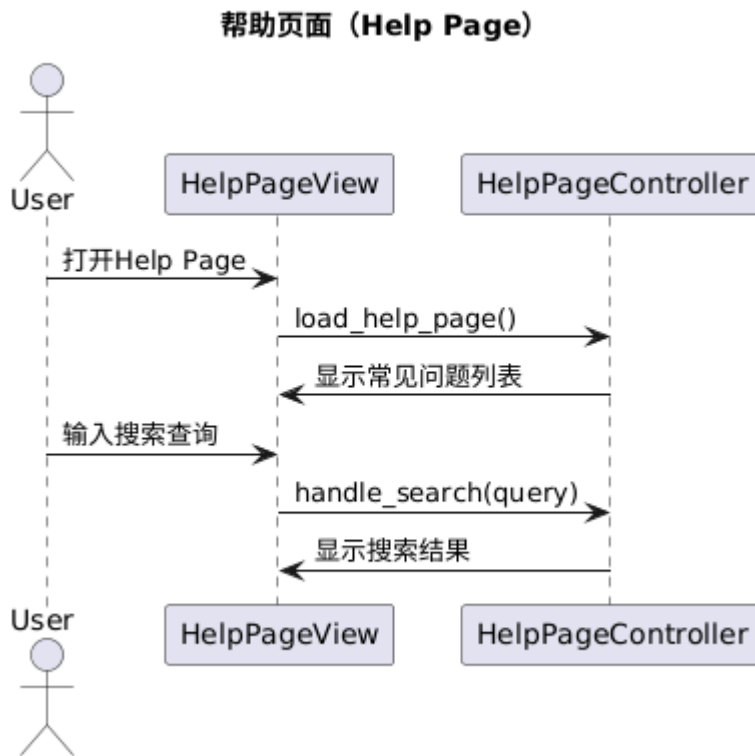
帮助页面（Help Page）

User

HelpPageView

HelpPageController

打开Help Page

load_help_page()

显示常见问题列表

输入搜索查询

handle_search(query)

显示搜索结果

User

HelpPageView

HelpPageController